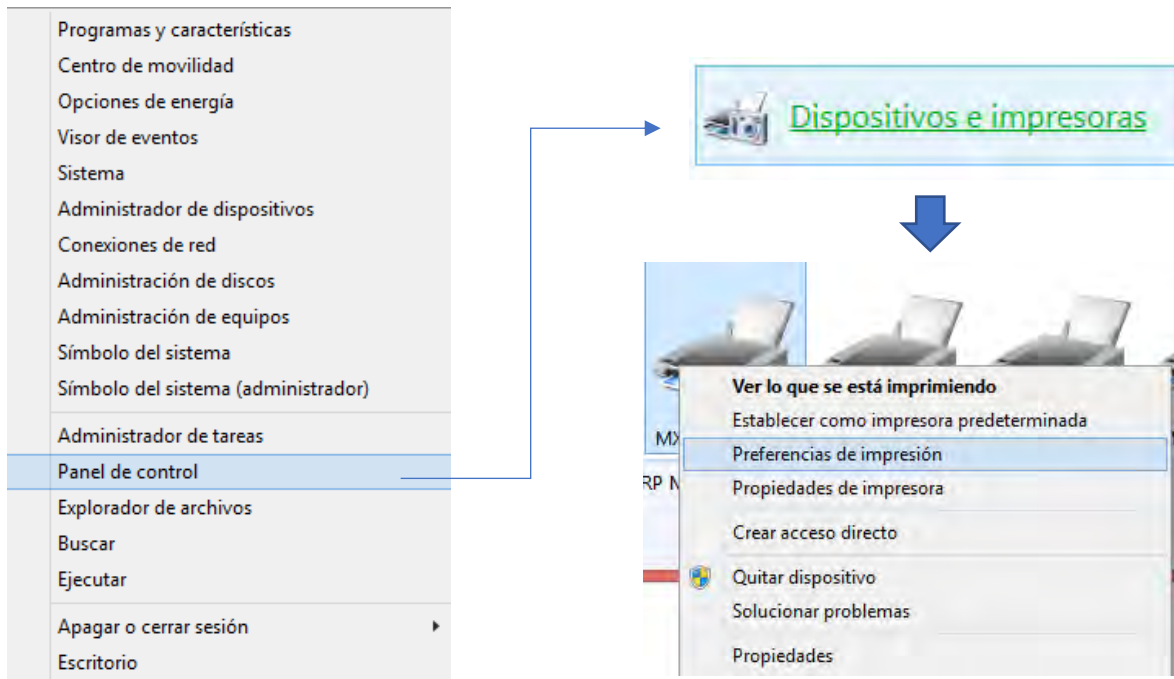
Programas y características
Centro de movilidad
Opciones de energía
Visor de eventos
Sistema
Administrador de dispositivos
Conexiones de red
Administración de discos
Administración de equipos
Símbolo del sistema
Símbolo del sistema (administrador)

Administrador de tareas
Panel de control
Explorador de archivos
Buscar
Ejecutar

Apagar o cerrar sesión
Escritorio

Dispositivos e impresoras

MX
RP N

Ver lo que se está imprimiendo
Establecer como impresora predeterminada
Preferencias de impresión
Propiedades de impresora

Crear acceso directo

Quitar dispositivo
Solucionar problemas

Propiedades